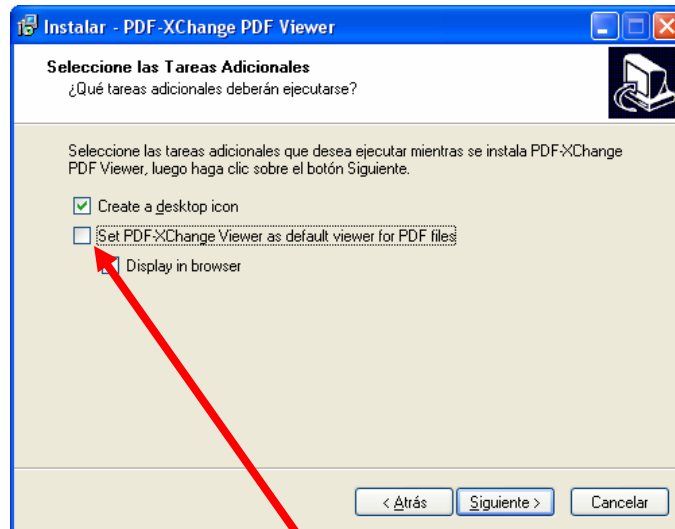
Instalar - PDF-XChange PDF Viewer

Seleccione las Tareas Adicionales
¿Qué tareas adicionales deberán ejecutarse?

Seleccione las tareas adicionales que desea ejecutar mientras se instala PDF-XChange PDF Viewer, luego haga clic sobre el botón Siguiente.

Create a desktop icon

Set PDF-XChange Viewer as default viewer for PDF files

Display in browser

< Atrás
Siguiente >
Cancelar